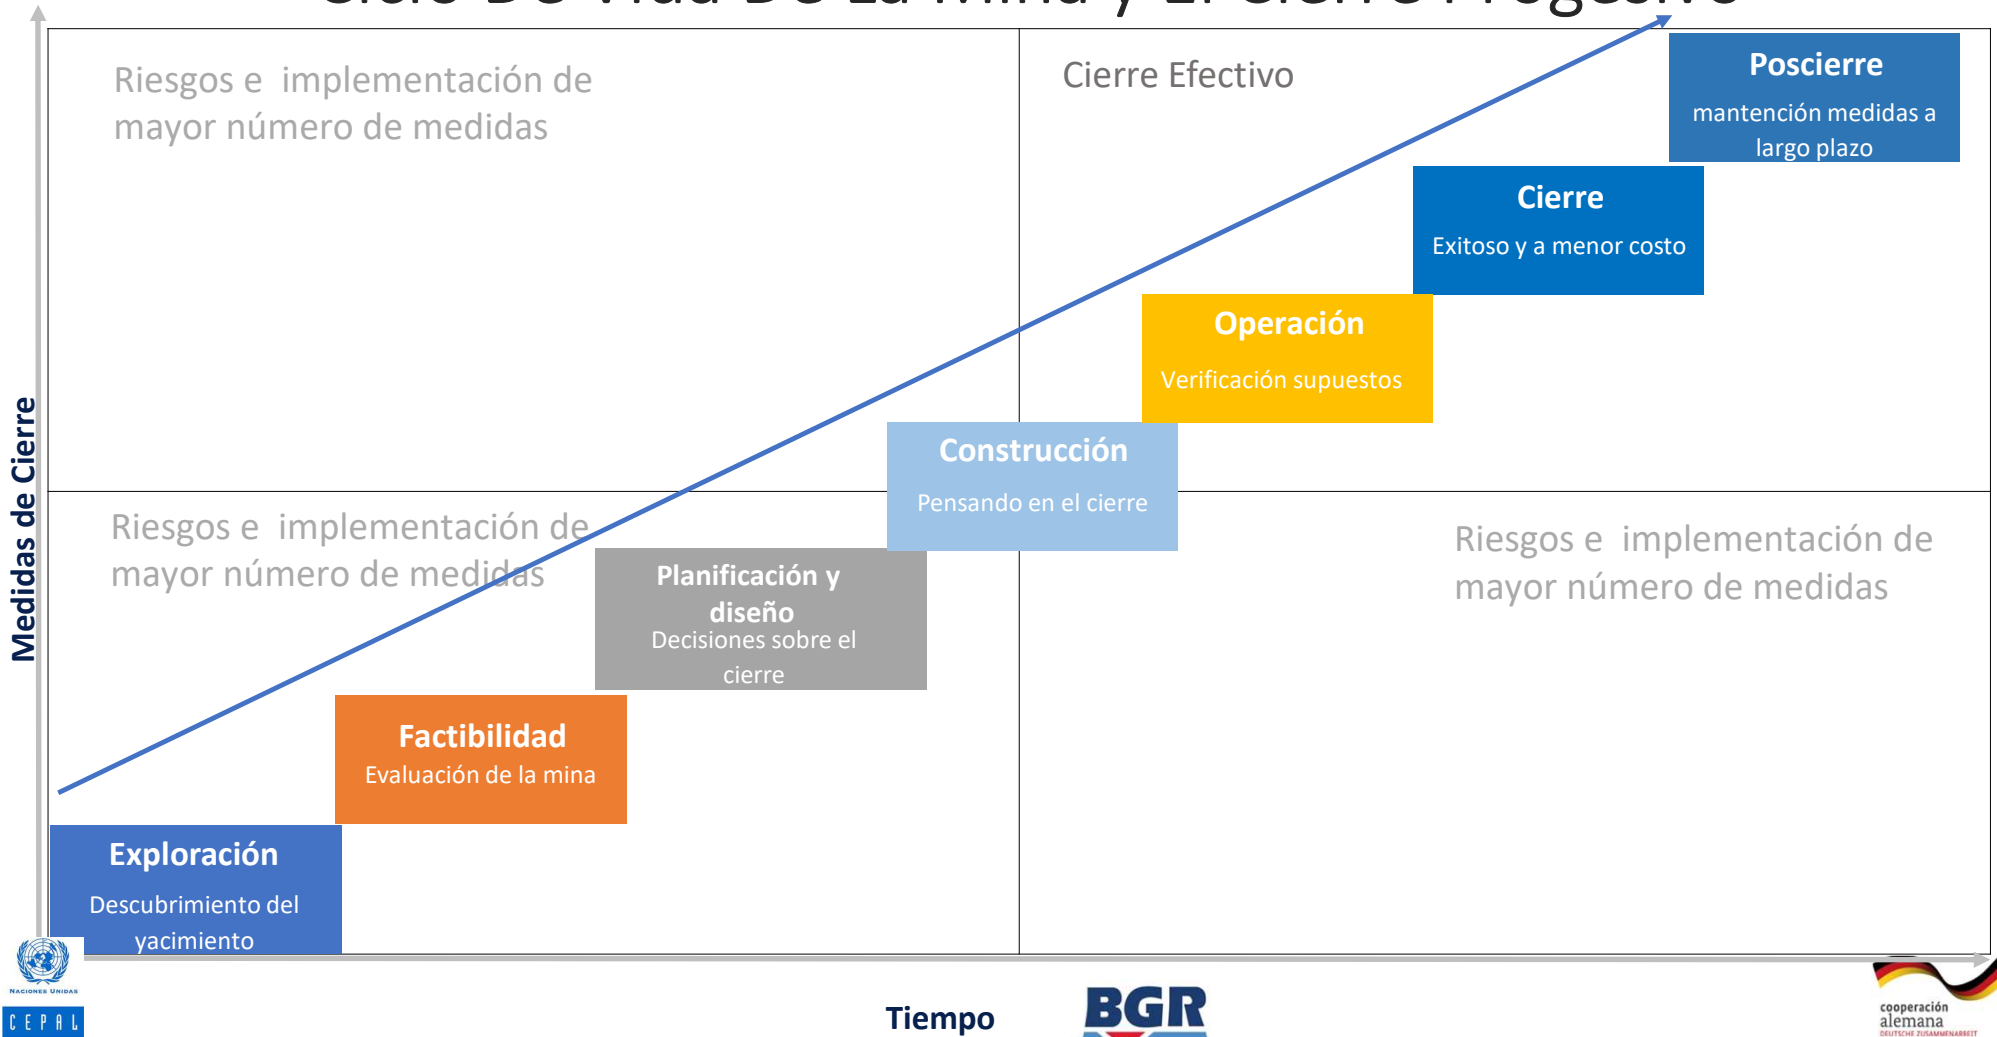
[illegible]

Riesgos e implementación de mayor número de medidas

Cierre Efectivo

Posciere
mantención medidas a largo plazo

Cierre
Exitoso y a menor costo

Operación
Verificación supuestos

Construcción
Pensando en el cierre

Riesgos e implementación de mayor número de medidas

Planificación y diseño
Decisiones sobre el cierre

Riesgos e implementación de mayor número de medidas

Factibilidad
Evaluación de la mina

Exploración
Descubrimiento del yacimiento

Medidas de Cierre

Tiempo

NACIONES UNIDAS
CEPAL

BGR

cooperación alemana
DEUTSCHE ZUSAMMENARBEIT